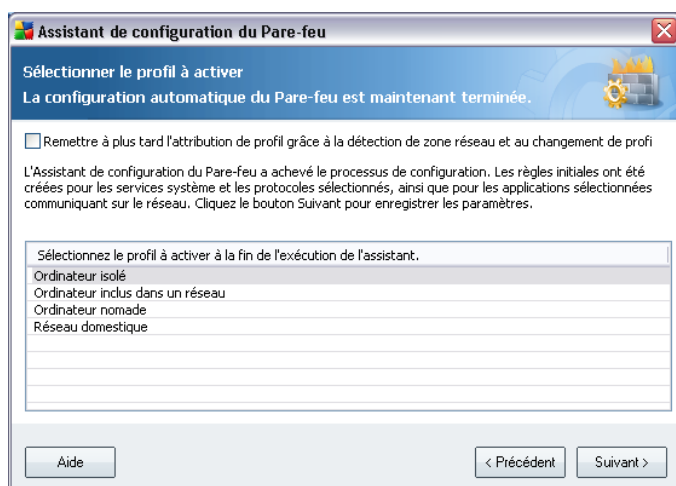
Assistant de configuration du Pare-feu

Sélectionner le profil à activer
La configuration automatique du Pare-feu est maintenant terminée.

Remettre à plus tard l'attribution de profil grâce à la détection de zone réseau et au changement de profi

L'Assistant de configuration du Pare-feu a achevé le processus de configuration. Les règles initiales ont été créées pour les services système et les protocoles sélectionnés, ainsi que pour les applications sélectionnées communiquant sur le réseau. Cliquez le bouton Suivant pour enregistrer les paramètres.

| Sélectionnez le profil à activer à la fin de l'exécution de l'assistant. |
|---|
| Ordinateur isolé |
| Ordinateur inclus dans un réseau |
| Ordinateur nomade |
| Réseau domestique |

Aide

< Précédent

Suivant >